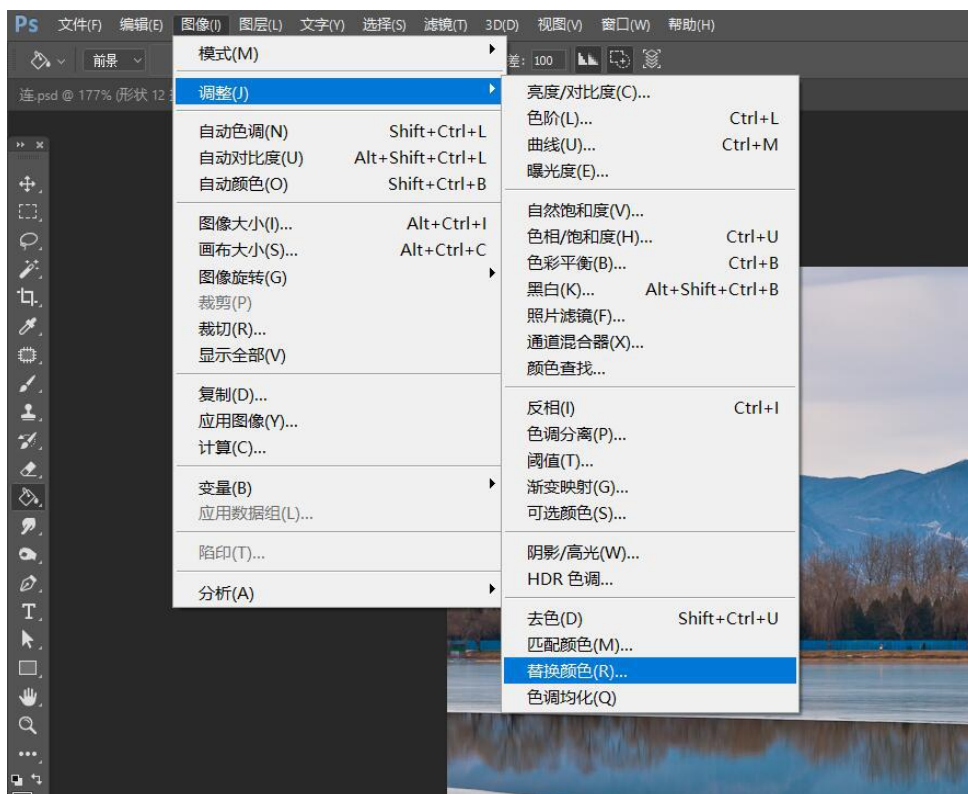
Ps 文件(F) 编辑(E) 图像(I) 图层(L) 文字(Y) 选择(S) 滤镜(T) 3D(D) 视图(V) 窗口(W) 帮助(H)

前景 差: 100

连.psd @ 177% (形状 12

模式(M)
调整(J)
自动色调(N) Shift+Ctrl+L
自动对比度(U) Alt+Shift+Ctrl+L
自动颜色(O) Shift+Ctrl+B
图像大小(I)... Alt+Ctrl+I
画布大小(S)... Alt+Ctrl+C
图像旋转(G)
裁剪(P)
裁切(R)...
显示全部(V)
复制(D)...
应用图像(Y)...
计算(C)...
变量(B)
应用数据组(L)...
陷印(T)...
分析(A)

亮度/对比度(C)...
色阶(L)... Ctrl+L
曲线(U)... Ctrl+M
曝光度(E)...
自然饱和度(V)...
色相/饱和度(H)... Ctrl+U
色彩平衡(B)... Ctrl+B
黑白(K)... Alt+Shift+Ctrl+B
照片滤镜(F)...
通道混合器(X)...
颜色查找...
反相(I) Ctrl+I
色调分离(P)...
阈值(T)...
渐变映射(G)...
可选颜色(S)...
阴影/高光(W)...
HDR 色调...
去色(D) Shift+Ctrl+U
匹配颜色(M)...
替换颜色(R)...
色调均化(Q)